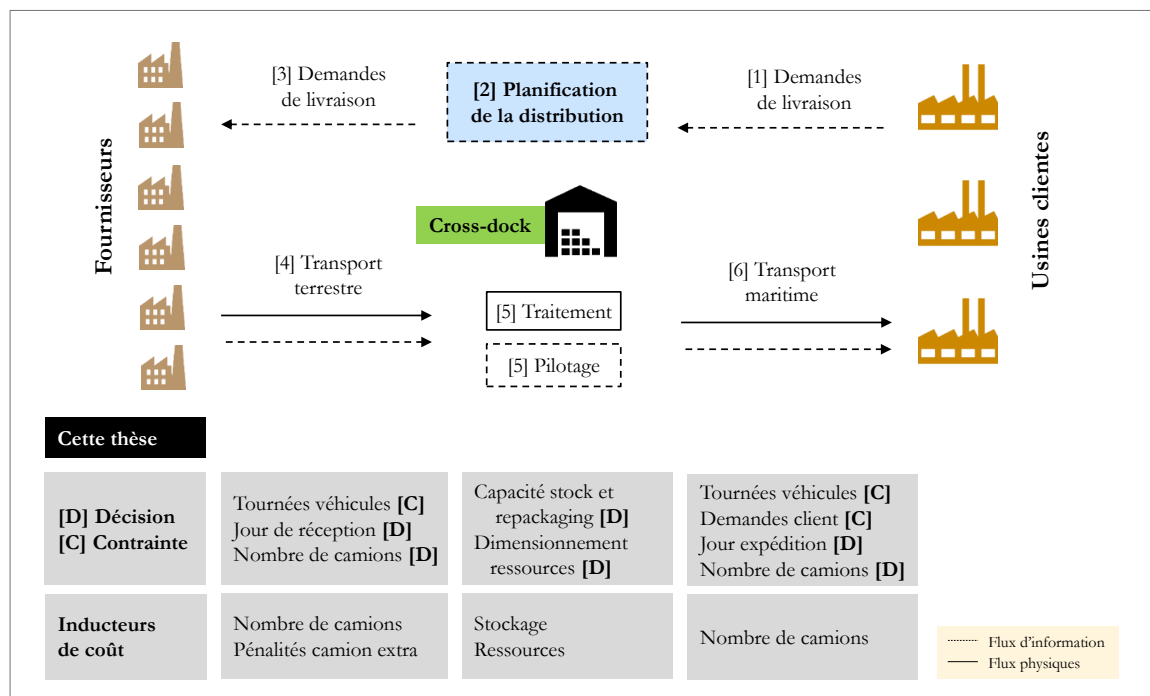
[3] Demandes de livraison

[2] Planification de la distribution

[1] Demandes de livraison

Fournisseurs

Usines clientes

Cross-dock

[4] Transport terrestre

[5] Traitement

[5] Pilotage

[6] Transport maritime

Cette thèse

| [D] Décision [C] Contrainte | Tournées véhicules [C] Jour de réception [D] Nombre de camions [D] | Capacité stock et repackaging [D] Dimensionnement ressources [D] | Tournées véhicules [C] Demandes client [C] Jour expédition [D] Nombre de camions [D] |
|---|---|---|---|
| Inducteurs de coût | Nombre de camions Pénalités camion extra | Stockage Ressources | Nombre de camions |

Flux d'information
Flux physiques